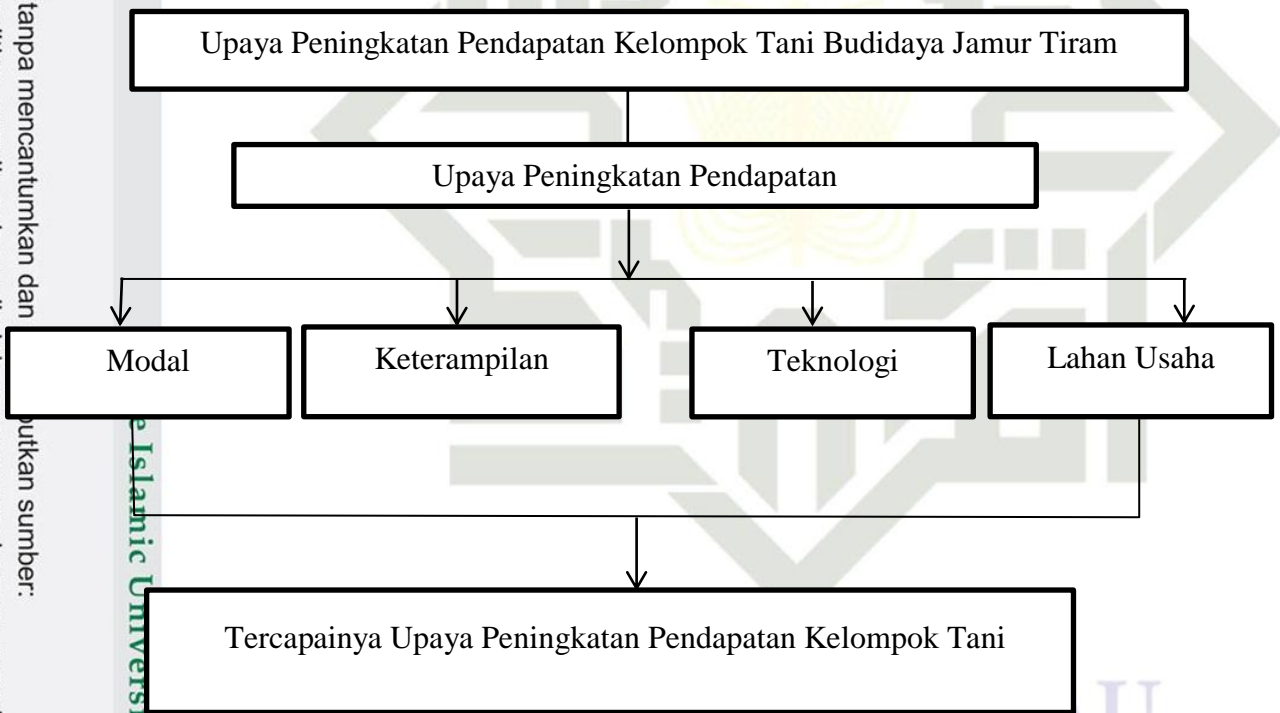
tanpa mencantumkan dan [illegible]utkan sumber:

e Islamic Univers

Upaya Peningkatan Pendapatan Kelompok Tani Budidaya Jamur Tiram

Upaya Peningkatan Pendapatan

Modal

Keterampilan

Teknologi

Lahan Usaha

Tercapainya Upaya Peningkatan Pendapatan Kelompok Tani